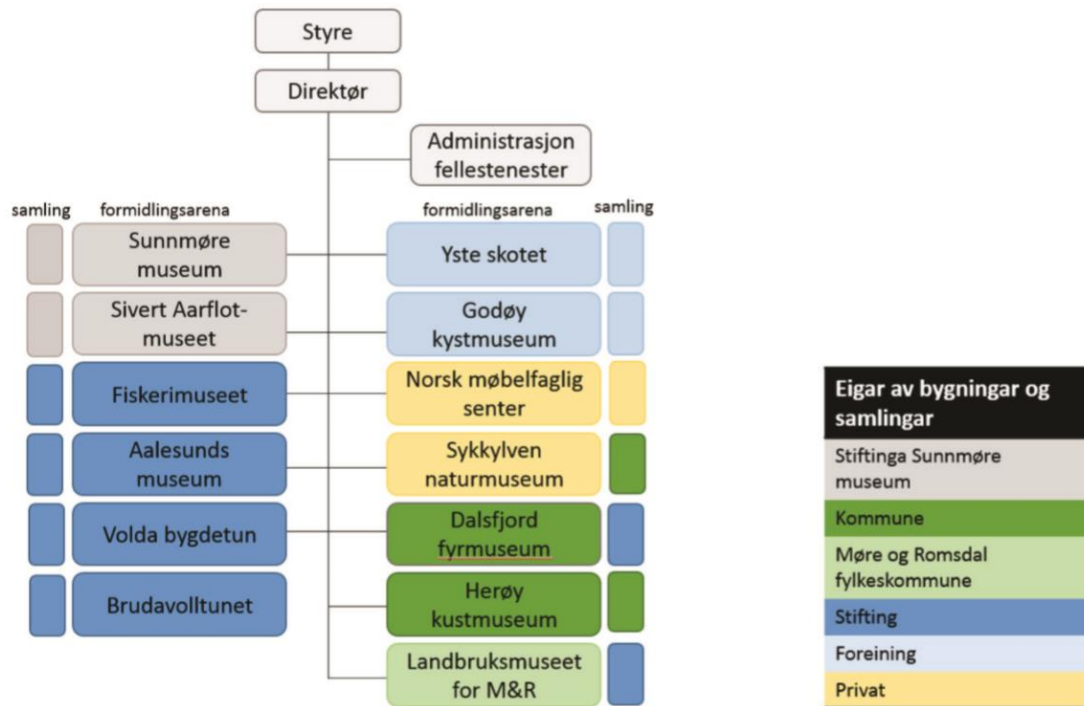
Styre

Direktør

Administrasjon fellestenester

samling

formidlingsarena

Sunnmøre museum

Sivert Aarflot-museet

Fiskerimuseet

Aalesunds museum

Volda bygdetun

Brudavolltunet

formidlingsarena

samling

Yste skotet

Godøy kystmuseum

Norsk møbelfaglig senter

Sykkylven naturmuseum

Dalsfjord fyrmuseum

Herøy kustmuseum

Landbruksmuseet for M&R

| Eigar av bygningar og samlingar |
|---|
| Stiftinga Sunnmøre museum |
| Kommune |
| Møre og Romsdal fylkeskommune |
| Stifting |
| Foreining |
| Privat |